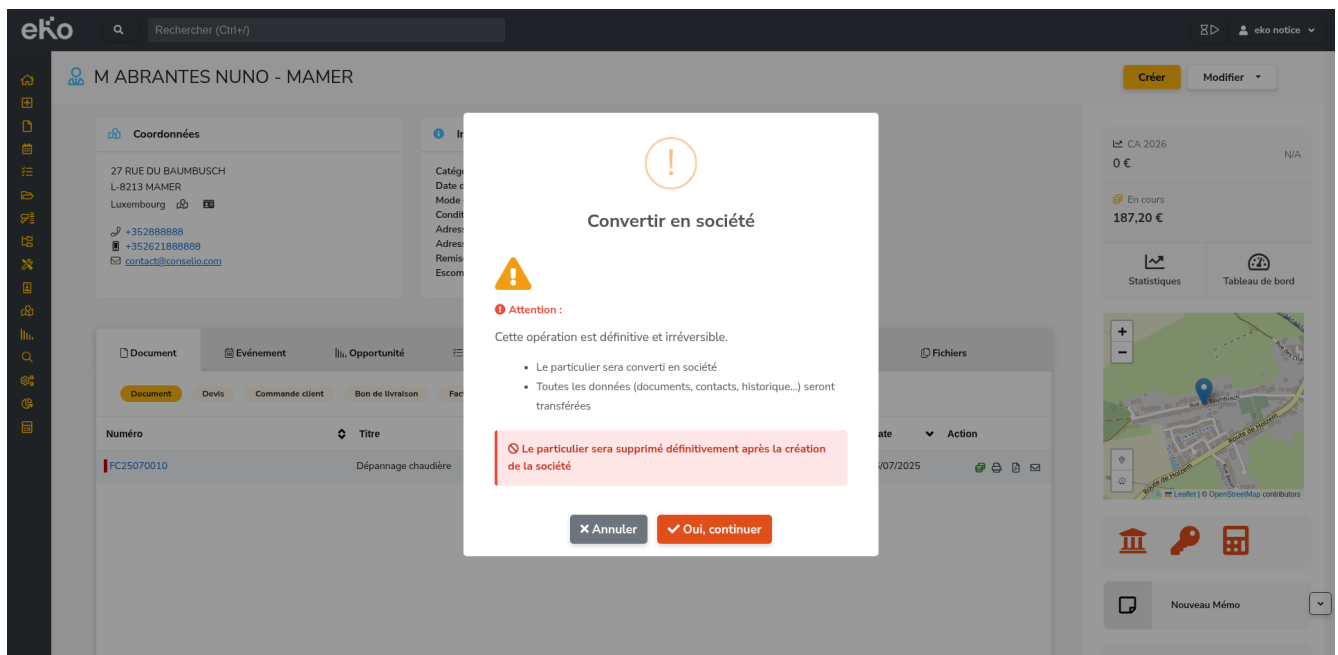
eko

Rechercher (Ctrl+/)

eko notice

M ABRANTES NUNO - MAMER

Créer

Modifier

Coordonnées

27 RUE DU BAUMBUSCH
L-8213 MAMER
Luxembourg

+352888888
+352621888888
contact@conselio.com

Catég
Date
Mode
Condit
Adress
Adress
Remis
Escom

CA 2026
0 €
N/A

En cours
187,20 €

Statistiques

Tableau de bord

Document

Evénement

Opportunité

Fichiers

Document

Devis

Commande client

Bon de livraison

Fac

Numéro

Titre

ate

Action

FC25070010

Dépannage chaudière

/07/2025

!

Convertir en société

Attention :

Cette opération est définitive et irréversible.

- Le particulier sera converti en société
- Toutes les données (documents, contacts, historique...) seront transférées

Le particulier sera supprimé définitivement après la création de la société

Annuler

Oui, continuer

+
−

Rue du Baumbusch
Route de Holzem
Route de Holzem

Leaflet | © OpenStreetMap contributors

Nouveau Mémo